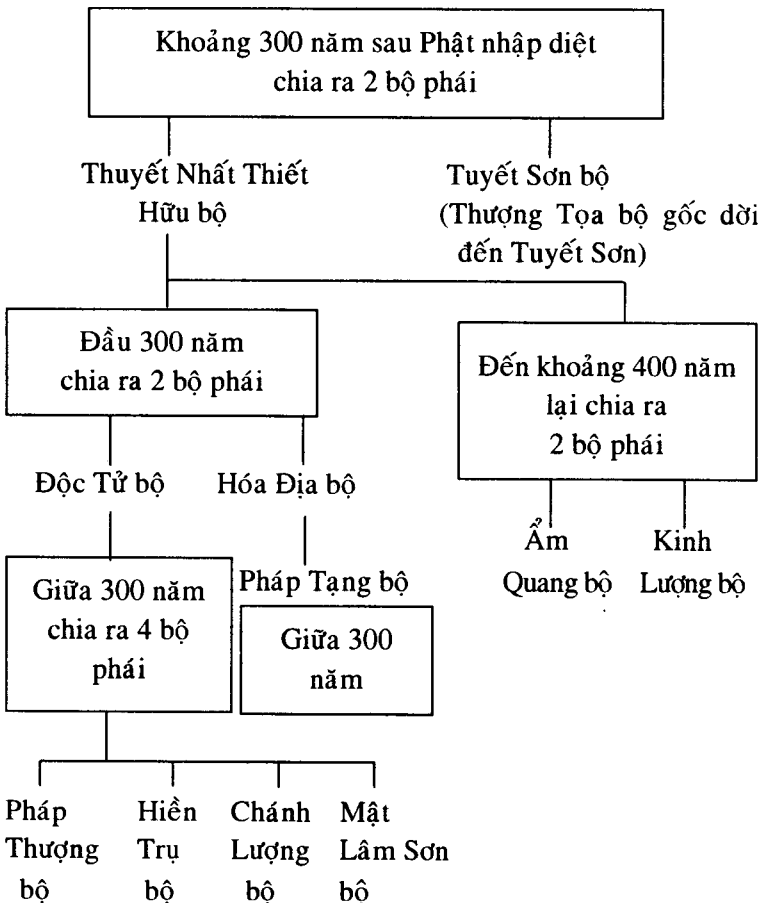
Khoảng 300 năm sau Phật nhập diệt chia ra 2 bộ phái

Thuyết Nhất Thiết Hữu bộ

Tuyết Sơn bộ (Thượng Tọa bộ gốc dời đến Tuyết Sơn)

Đầu 300 năm chia ra 2 bộ phái

Đến khoảng 400 năm lại chia ra 2 bộ phái

Độc Tử bộ

Hóa Địa bộ

Ẩm Quang bộ

Kinh Lượng bộ

Giữa 300 năm chia ra 4 bộ phái

Pháp Tạng bộ

Giữa 300 năm

Pháp Thượng bộ

Hiền Trụ bộ

Chánh Lượng bộ

Mật Lâm Sơn bộ